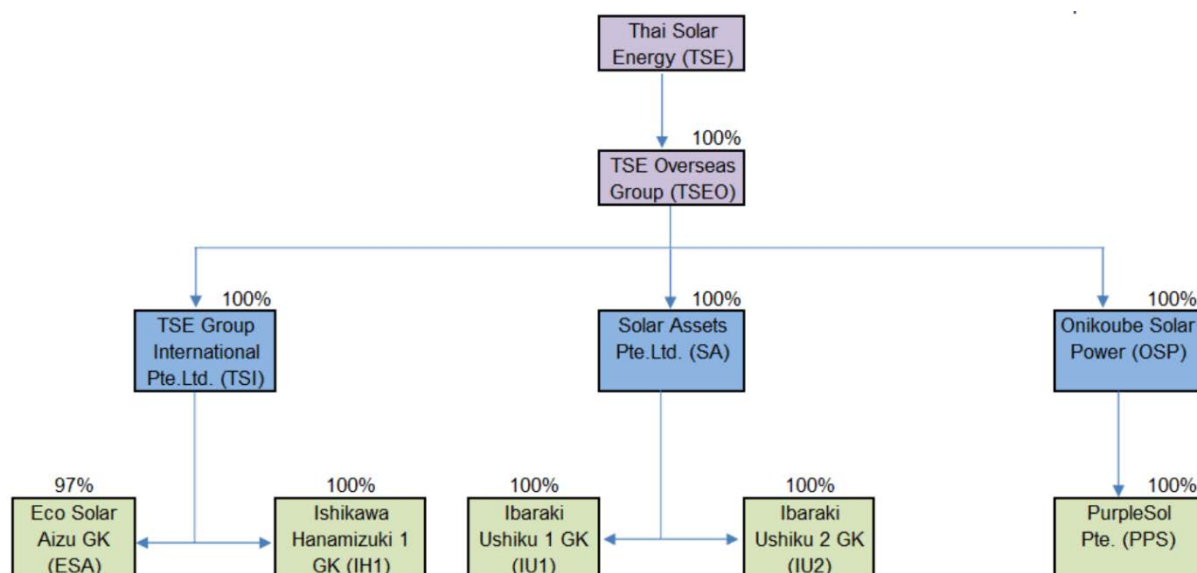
Thai Solar Energy (TSE)

100%

TSE Overseas Group (TSEO)

100%

TSE Group International Pte.Ltd. (TSI)

100%

Solar Assets Pte.Ltd. (SA)

100%

Onikoube Solar Power (OSP)

97%

Eco Solar Aizu GK (ESA)

100%

Ishikawa Hanamizuki 1 GK (IH1)

100%

Ibaraki Ushiku 1 GK (IU1)

100%

Ibaraki Ushiku 2 GK (IU2)

100%

PurpleSol Pte. (PPS)